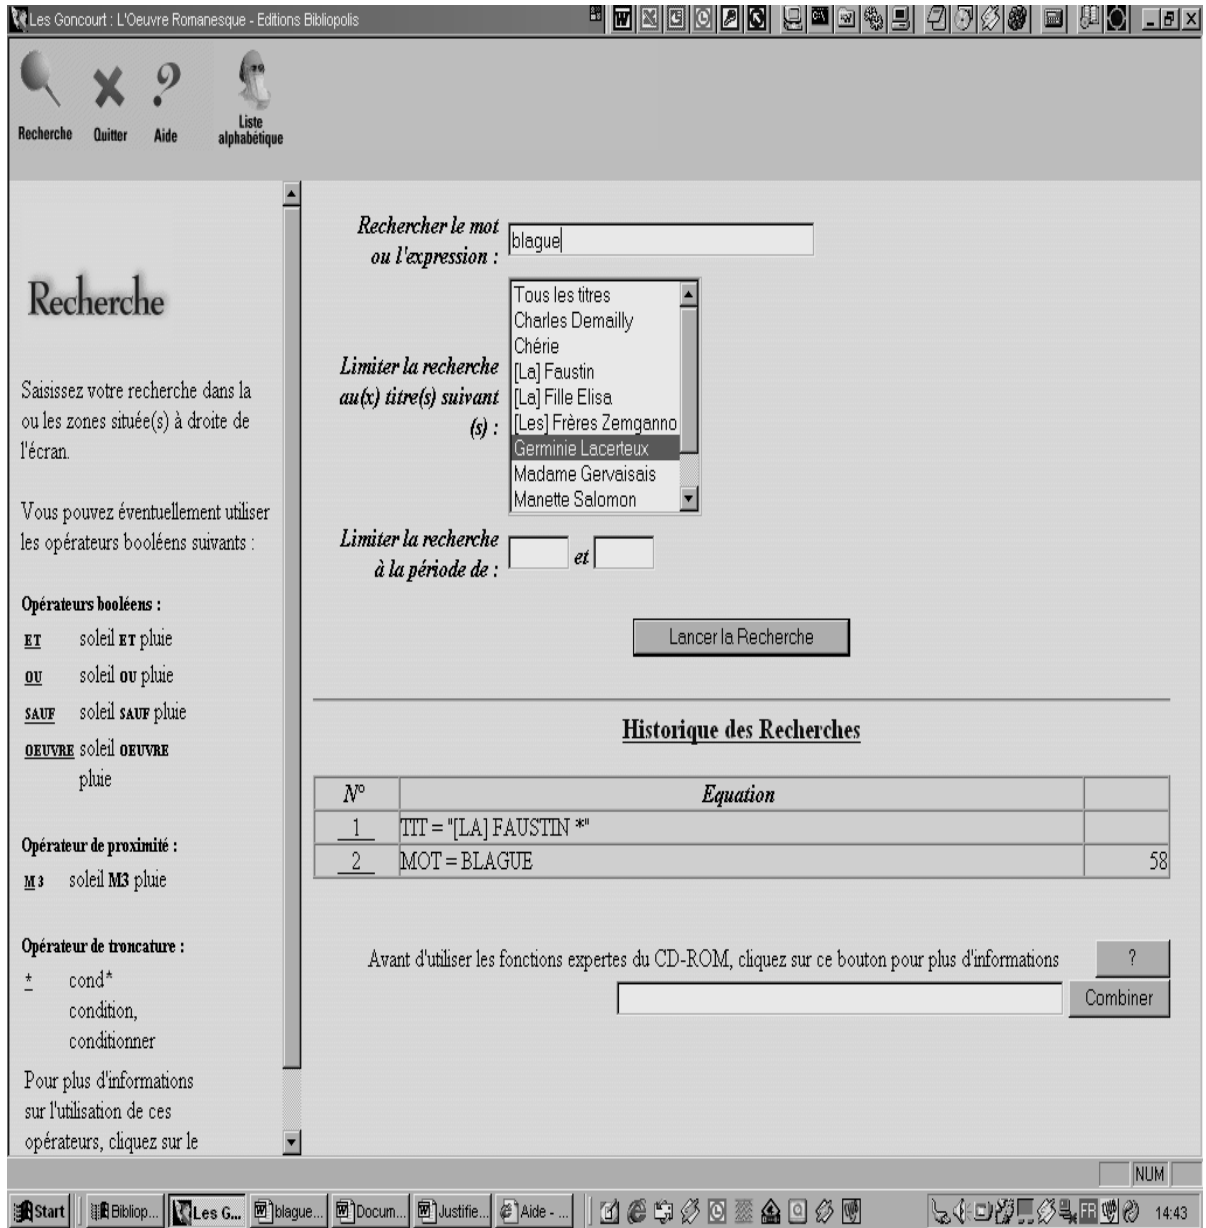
Les Goncourt : L'Oeuvre Romanesque - Editions Bibliopolis

Recherche Quitter Aide Liste alphabétique

Recherche

Saisissez votre recherche dans la ou les zones située(s) à droite de l'écran.

Vous pouvez éventuellement utiliser les opérateurs booléens suivants :

Opérateurs booléens :

ET soleil ET pluie

OU soleil OU pluie

SAUF soleil SAUF pluie

OEUVRE soleil OEUVRE pluie

Opérateur de proximité :

M3 soleil M3 pluie

Opérateur de troncature :

* cond* condition, conditionner

Pour plus d'informations sur l'utilisation de ces opérateurs, cliquez sur le

Rechercher le mot ou l'expression : blague

Limiter la recherche au(x) titre(s) suivant (s) :

Tous les titres
Charles Demailly
Chérie
[La] Faustin
[La] Fille Elisa
[Les] Frères Zemganno
Germinie Lacerteux
Madame Gervaisais
Manette Salomon

Limiter la recherche à la période de : et

Lancer la Recherche

Historique des Recherches

| N° | Equation | |
|---|---|---|
| 1 | TIT = "[LA] FAUSTIN *" | |
| 2 | MOT = BLAGUE | 58 |

Avant d'utiliser les fonctions expertes du CD-ROM, cliquez sur ce bouton pour plus d'informations ?

Combiner

NUM

Start Bibliop... Les G... blague... Docum... Justifie... Aide - ... FR 14:43